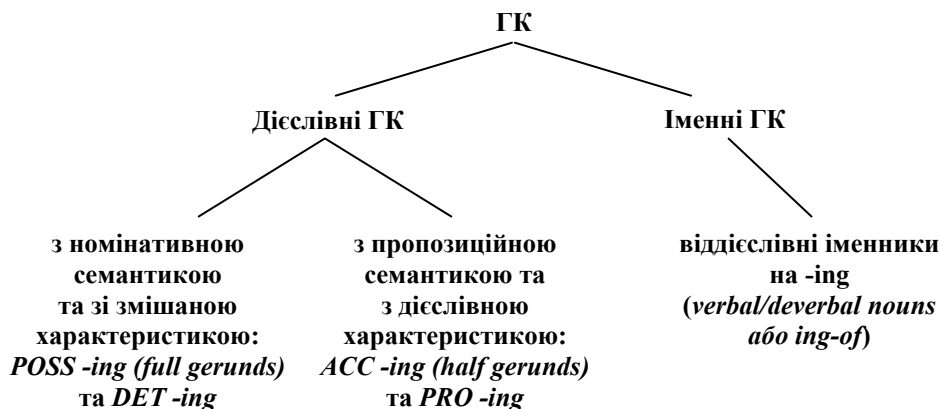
ГК

Дієслівні ГК

Іменні ГК

з номінативною семантикою та зі змішаною характеристикою: *POSS -ing (full gerunds)* та *DET -ing*

з пропозиційною семантикою та з дієслівною характеристикою: *ACC -ing (half gerunds)* та *PRO -ing*

віддієслівні іменники на -ing (*verbal/deverbal nouns або ing-of*)